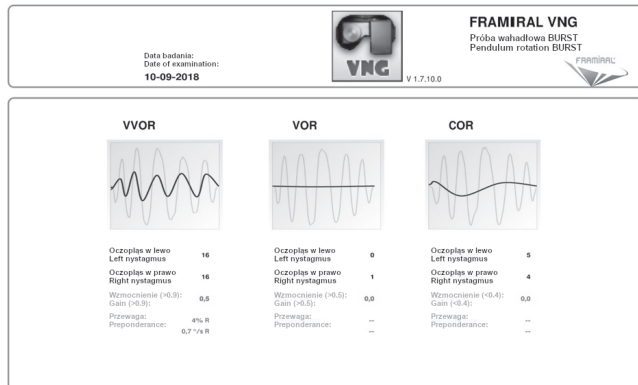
Data badania:
Date of examination:
10-09-2018

VNG
V 1.7.10.0

FRAMIRAL VNG
Próba wahadłowa BURST
Pendulum rotation BURST
FRAMIRAL

VVOR

Oczopląs w lewo
Left nystagmus 16

Oczopląs w prawo
Right nystagmus 16

Wzmocnienie (>0.9):
Gain (>0.9): 0,5

Przewaga:
Preponderance: 4% R
0,7 °/s R

VOR

Oczopląs w lewo
Left nystagmus 0

Oczopląs w prawo
Right nystagmus 1

Wzmocnienie (>0.5):
Gain (>0.5): 0,0

Przewaga:
Preponderance: --
--

COR

Oczopląs w lewo
Left nystagmus 5

Oczopląs w prawo
Right nystagmus 4

Wzmocnienie (<0.4):
Gain (<0.4): 0,0

Przewaga:
Preponderance: --
--